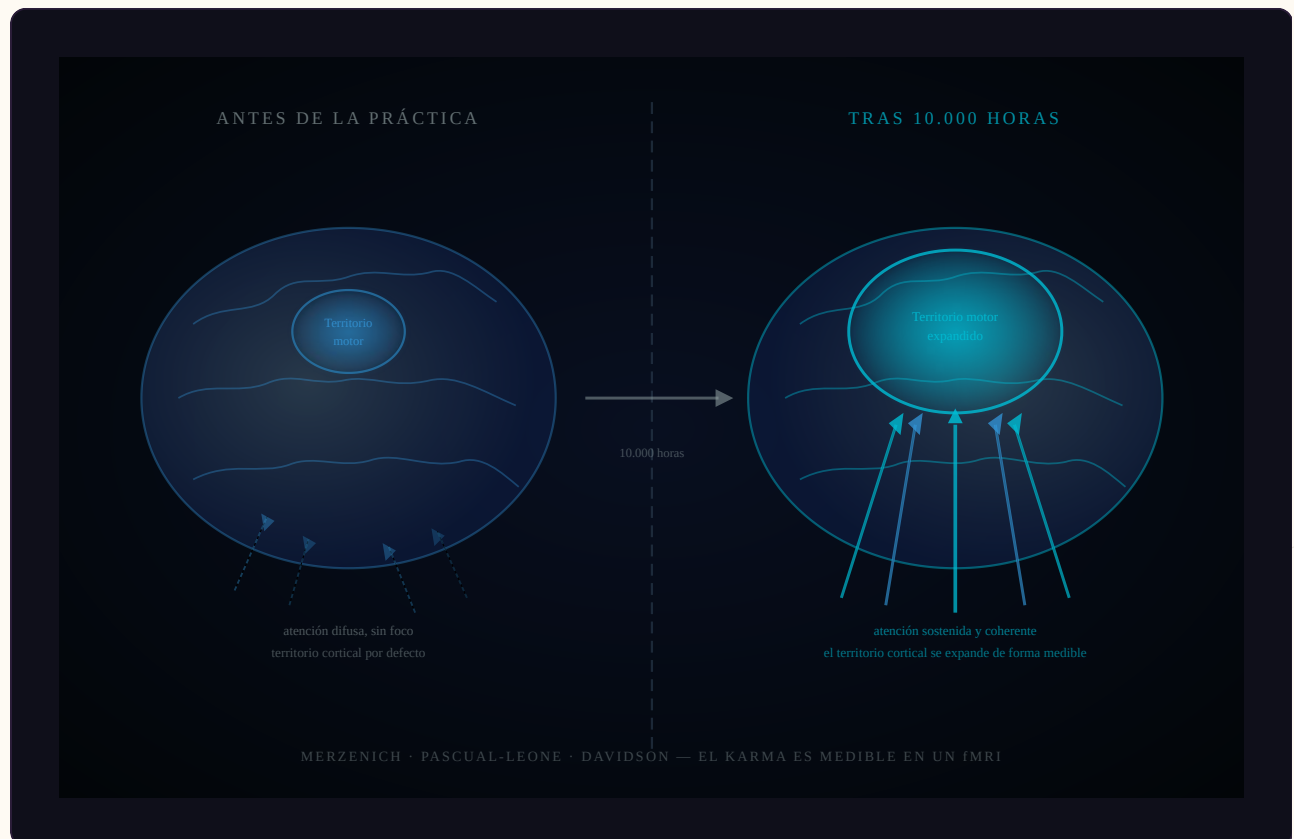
ANTES DE LA PRÁCTICA

TRAS 10.000 HORAS

Territorio motor

10.000 horas

Territorio motor expandido

atención difusa, sin foco
territorio cortical por defecto

atención sostenida y coherente
el territorio cortical se expande de forma medible

MERZENICH · PASCUAL-LEONE · DAVIDSON — EL KARMA ES MEDIBLE EN UN fMRI